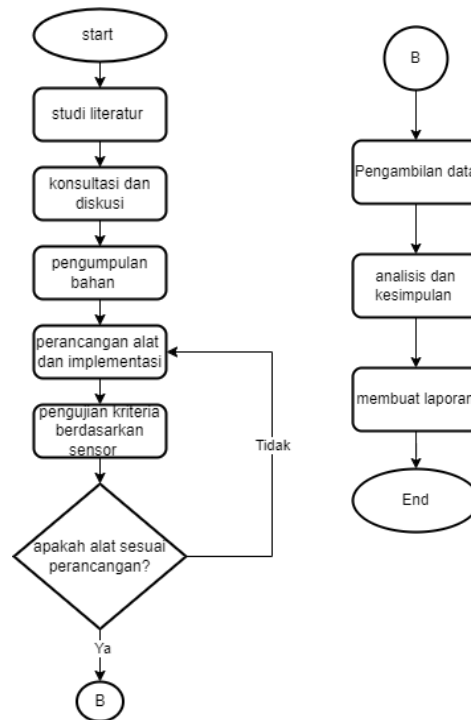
start

studi literatur

konsultasi dan diskusi

pengumpulan bahan

perancangan alat dan implementasi

pengujian kriteria berdasarkan sensor

apakah alat sesuai perancangan?

Tidak

Ya

B

B

Pengambilan data

analisis dan kesimpulan

membuat laporan

End